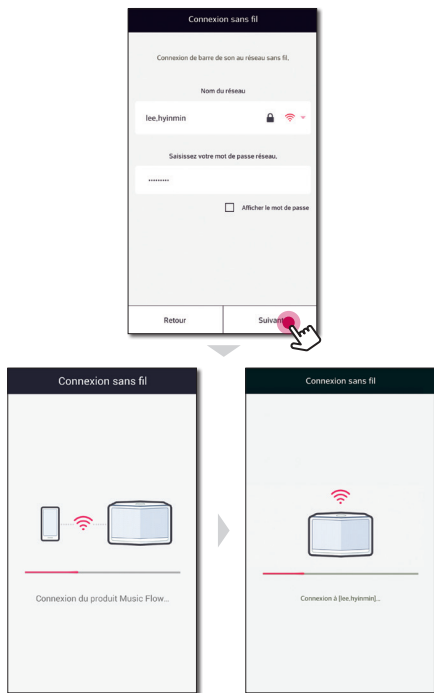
Connexion sans fil

Connexion de barre de son au réseau sans fil.

Nom du réseau

lee_hyinmin

Saisissez votre mot de passe réseau.

..........

Afficher le mot de passe

Retour

Suivant

Connexion sans fil

Connexion du produit Music Flow...

Connexion sans fil

Connexion à [lee_hyinmin]...